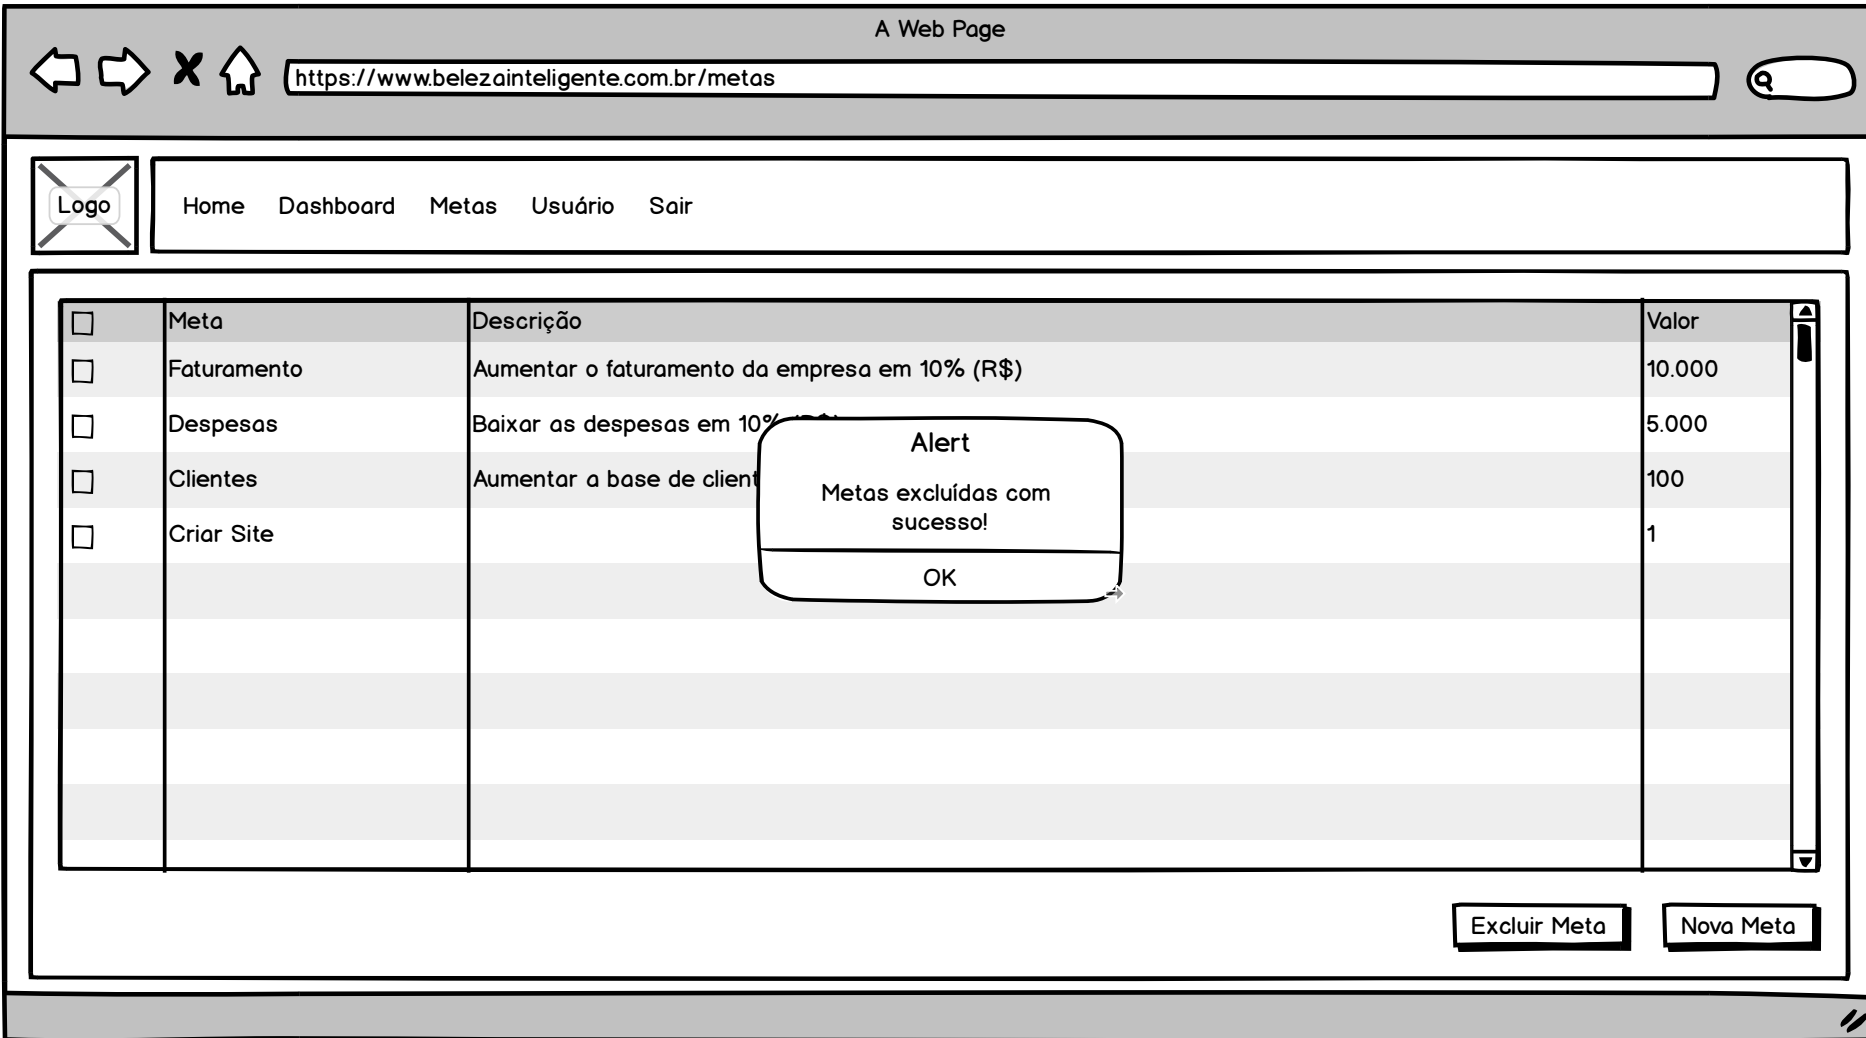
A Web Page

https://www.belezainteligente.com.br/metas

Logo

Home Dashboard Metas Usuário Sair

|  | Meta | Descrição | Valor |
|---|---|---|---|
| ☐ | Faturamento | Aumentar o faturamento da empresa em 10% (R$) | 10.000 |
| ☐ | Despesas | Baixar as despesas em 10% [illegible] | 5.000 |
| ☐ | Clientes | Aumentar a base de client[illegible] | 100 |
| ☐ | Criar Site |  | 1 |

Alert

Metas excluídas com sucesso!

OK

Excluir Meta

Nova Meta